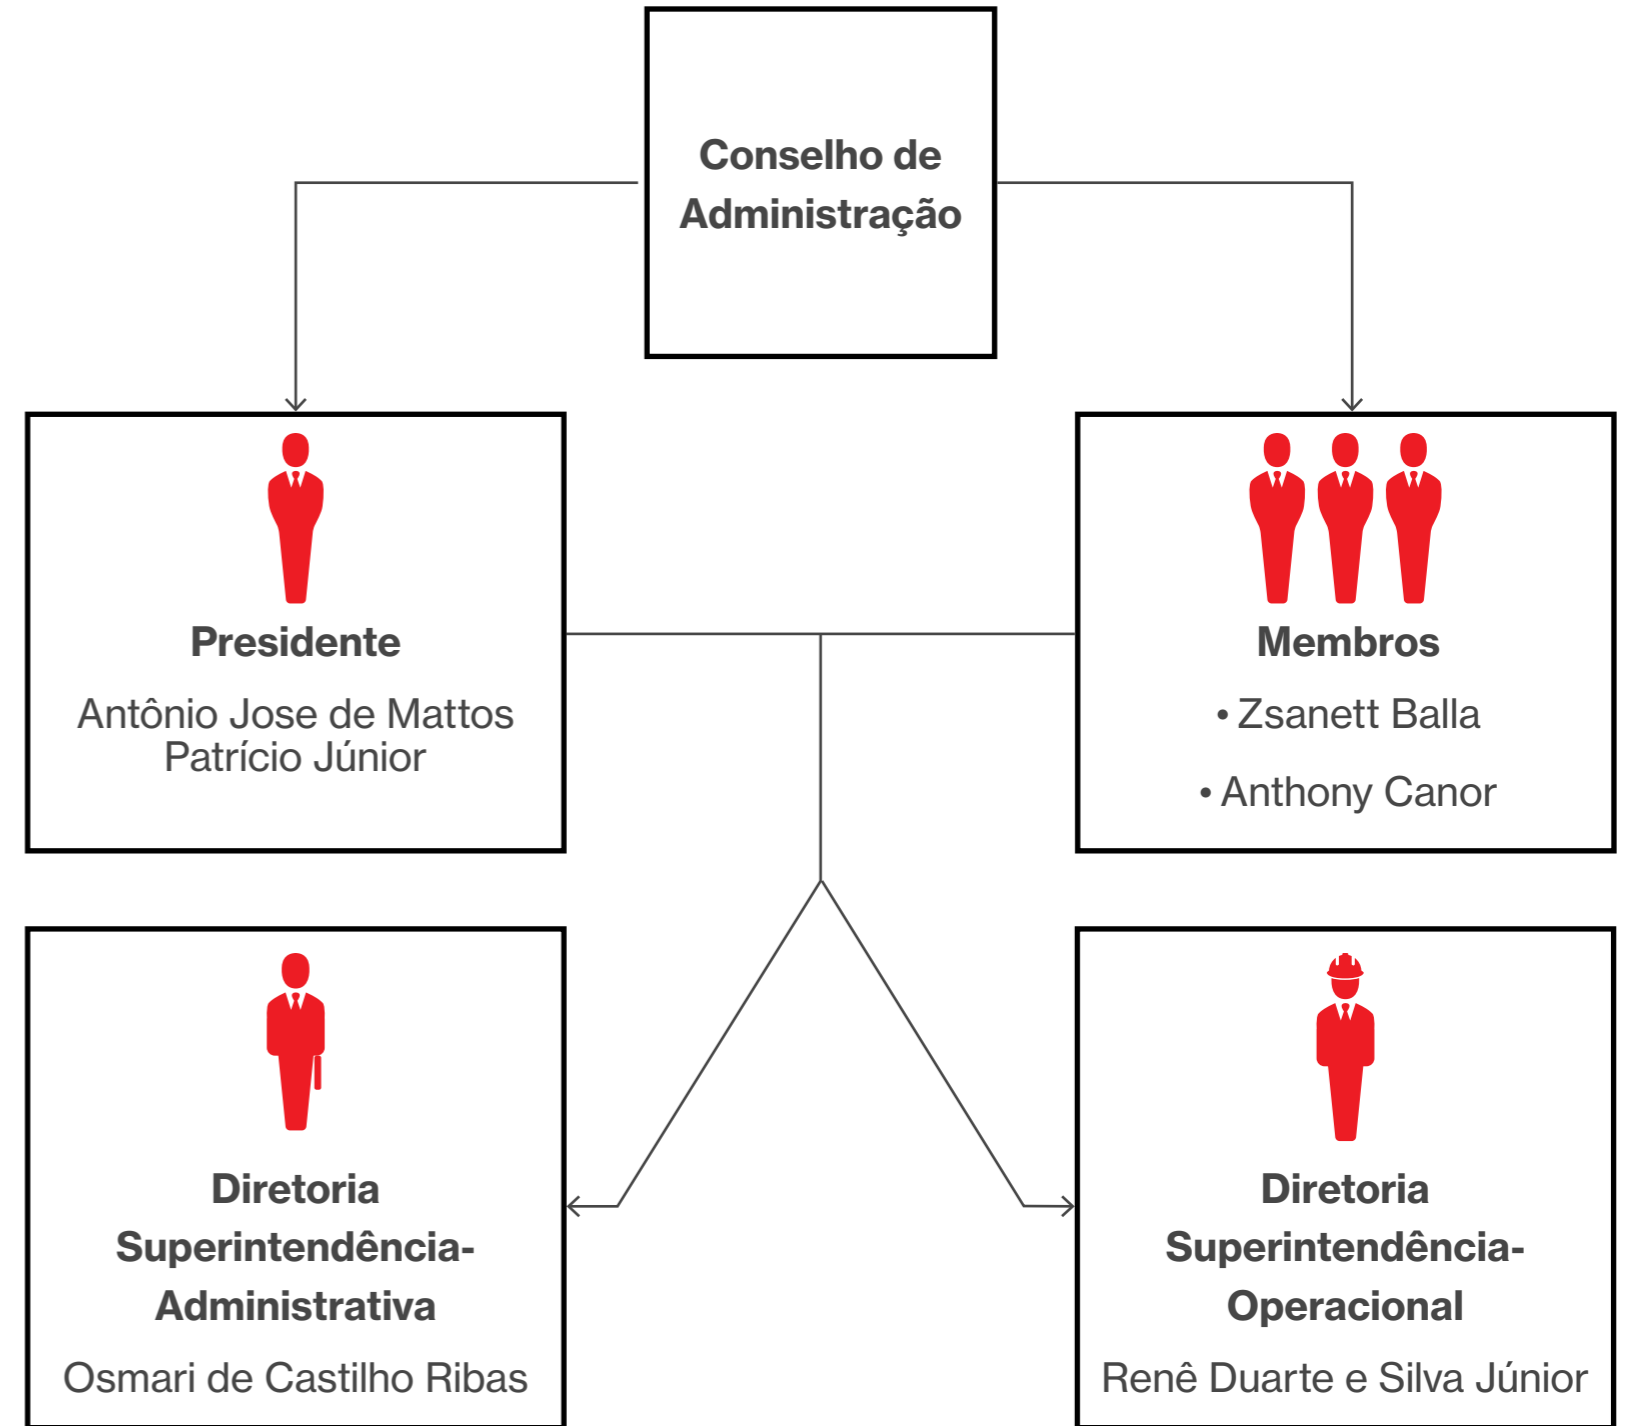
Conselho de Administração

Presidente

Antônio Jose de Mattos Patrício Júnior

Membros

• Zsanett Balla

• Anthony Canor

Diretoria Superintendência-Administrativa

Osmari de Castilho Ribas

Diretoria Superintendência-Operacional

Renê Duarte e Silva Júnior